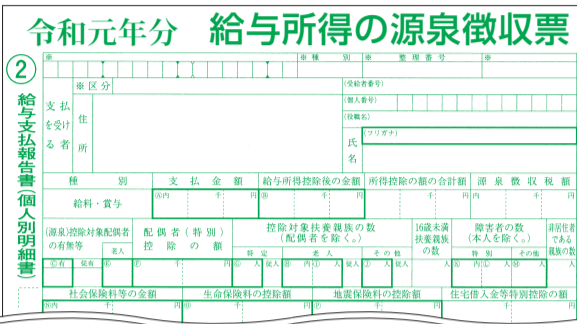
令和元年分　給与所得の源泉徴収票

②

給与支払報告書（個人別明細書）

※　　　※種別　　※整理番号

支払を受ける者　住所

※区分

（受給者番号）

（個人番号）

（役職名）

（フリガナ）

氏名

| 種別 | 支払金額 | 給与所得控除後の金額 | 所得控除の額の合計額 | 源泉徴収税額 |
|---|---|---|---|---|
| 給料・賞与 | 内　千　円 | 千　円 | 千　円 | 内　千　円 |

（源泉）控除対象配偶者の有無等　老人

配偶者（特別）控除の額

控除対象扶養親族の数（配偶者を除く。）　特定　老人　その他

16歳未満扶養親族の数

障害者の数（本人を除く。）　特別　その他

非居住者である親族の数

有　従有　千　円　人　従人　内　人　従人　人　従人　人　内　人　人

社会保険料等の金額　生命保険料の控除額　地震保険料の控除額　住宅借入金等特別控除の額

内　千　円　千　円　千　円　千　円